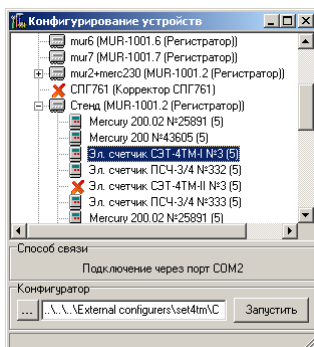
Конфигурирование устройств

mur6 (MUR-1001.6 (Регистратор))
mur7 (MUR-1001.7 (Регистратор))
mur2+merc230 (MUR-1001.2 (Регистратор))
СПГ761 (Корректор СПГ761)
Стенд (MUR-1001.2 (Регистратор))
Mercury 200.02 №25891 (5)
Mercury 200 №43605 (5)
Эл. счетчик СЭТ-4ТМ-I №3 (5)
Эл. счетчик ПСЧ-3/4 №332 (5)
Эл. счетчик СЭТ-4ТМ-II №3 (5)
Эл. счетчик ПСЧ-3/4 №333 (5)
Mercury 200.02 №25891 (5)

Способ связи
Подключение через порт COM2

Конфигуратор
...
..\..\..\External configurers\set4tm\C
Запустить